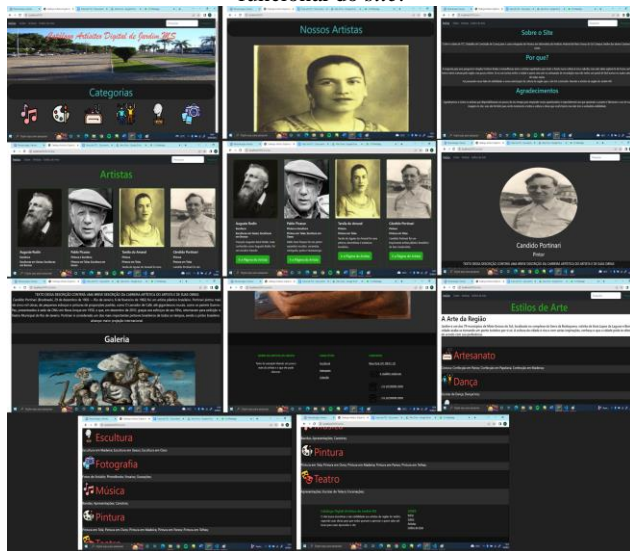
Acervo Artístico Digital de Jardim MS

Categorias

Nossos Artistas

Sobre o Site

Por quê?

Agradecimentos

Artistas

Auguste Rodin

Pablo Picasso

Tarsila do Amaral

Cândido Portinari

Candido Portinari

Pintor

Galeria

Estilos de Arte

A Arte da Região

Artesanato

Dança

Escultura

Fotografia

Música

Pintura

Pintura

Teatro